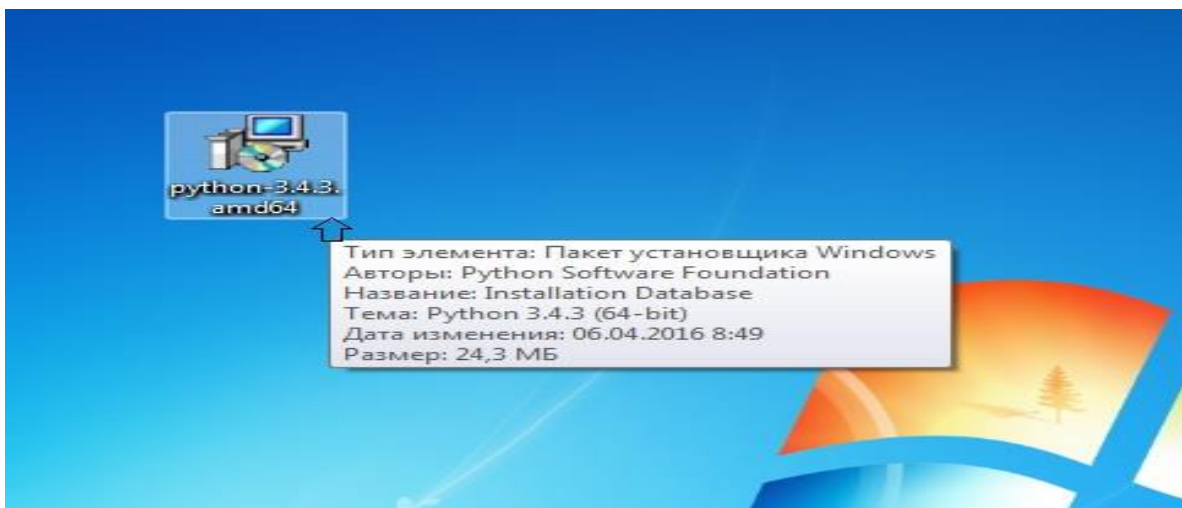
python-3.4.3.amd64

Тип элемента: Пакет установщика Windows
Авторы: Python Software Foundation
Название: Installation Database
Тема: Python 3.4.3 (64-bit)
Дата изменения: 06.04.2016 8:49
Размер: 24,3 МБ